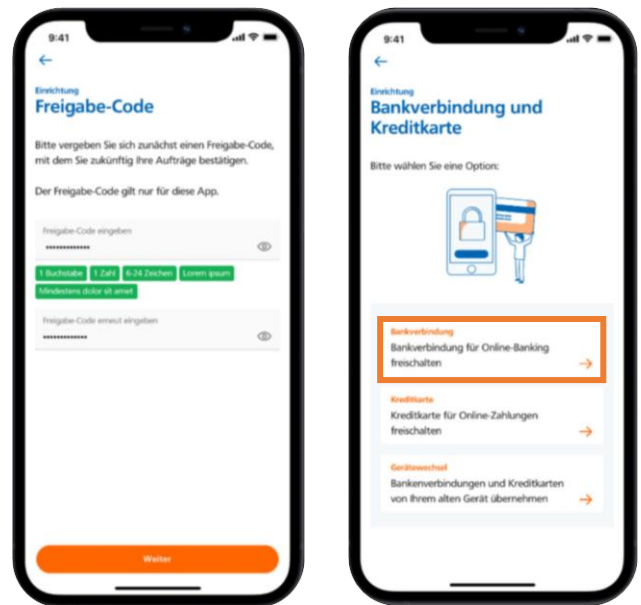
9:41

←

Einrichtung
Freigabe-Code

Bitte vergeben Sie sich zunächst einen Freigabe-Code, mit dem Sie zukünftig Ihre Aufträge bestätigen.

Der Freigabe-Code gilt nur für diese App.

Freigabe-Code eingeben
••••••••••••••

1 Buchstabe 1 Zahl 6-24 Zeichen Lorem ipsum Mindestens dolor sit amet

Freigabe-Code erneut eingeben
••••••••••••••

Weiter

9:41

←

Einrichtung
Bankverbindung und Kreditkarte

Bitte wählen Sie eine Option:

Bankverbindung
Bankverbindung für Online-Banking freischalten →

Kreditkarte
Kreditkarte für Online-Zahlungen freischalten →

Gerätewechsel
Bankenverbindungen und Kreditkarten von Ihrem alten Gerät übernehmen →